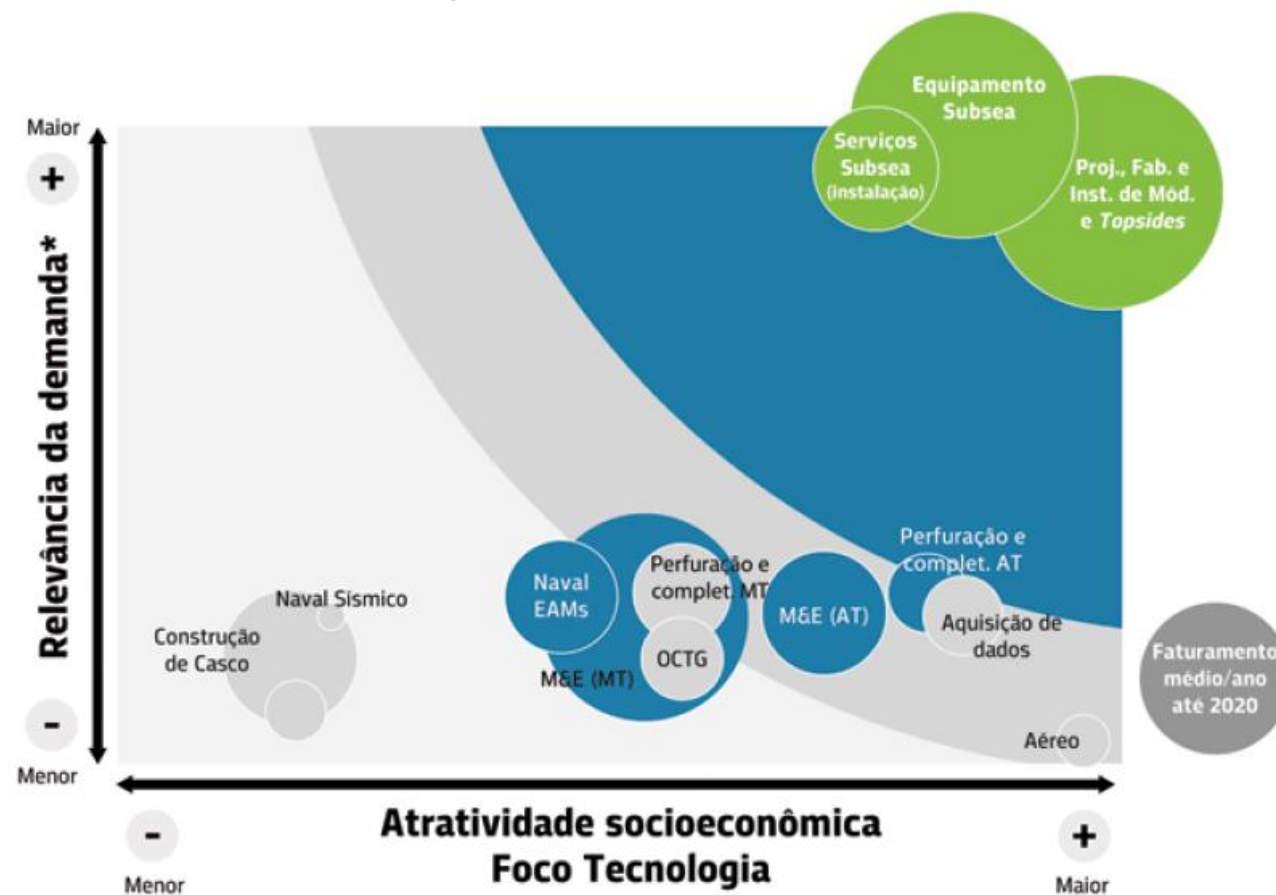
Maior

+

Relevância da demanda*

-

Menor

Equipamento Subsea

Serviços Subsea (instalação)

Proj., Fab. e Inst. de Mód. e *Topsides*

Naval Sísmico

Construção de Casco

Naval EAMs

Perfuração e complet. MT

OCTG

M&E (MT)

M&E (AT)

Perfuração e complet. AT

Aquisição de dados

Aéreo

Faturamento médio/ano até 2020

-

Menor

Atratividade socioeconômica
Foco Tecnologia

+

Maior